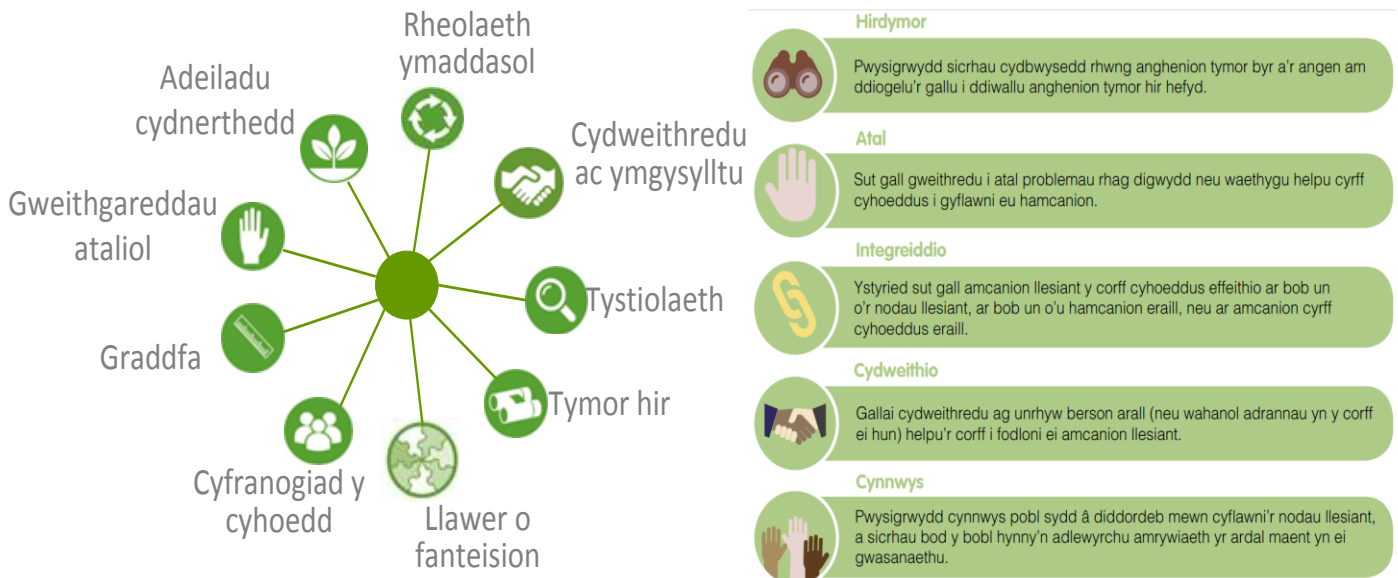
Rheolaeth ymaddasol

Adeiladu cydnerthedd

Cydweithredu ac ymgysylltu

Gweithgareddau ataliol

Tystiolaeth

Graddfa

Tymor hir

Cyfranogiad y cyhoedd

Llawer o fanteision

Hirdymor

Pwysigrwydd sicrhau cydbwysedd rhwng anghenion tymor byr a'r angen am ddiogelu'r gallu i ddiwallu anghenion tymor hir hefyd.

Atal

Sut gall gweithredu i atal problemau rhag digwydd neu waethygu helpu cyrff cyhoeddus i gyflawni eu hamcanion.

Integreiddio

Ystyried sut gall amcanion llesiant y corff cyhoeddus effeithio ar bob un o'r nodau llesiant, ar bob un o'u hamcanion eraill, neu ar amcanion cyrff cyhoeddus eraill.

Cydweithio

Gallai cydweithredu ag unrhyw berson arall (neu wahanol adrannau yn y corff ei hun) helpu'r corff i fodloni ei amcanion llesiant.

Cynnwys

Pwysigrwydd cynnwys pobl sydd â diddordeb mewn cyflawni'r nodau llesiant, a sicrhau bod y bobl hynny'n adlewyrchu amrywiaeth yr ardal maent yn ei gwasanaethu.